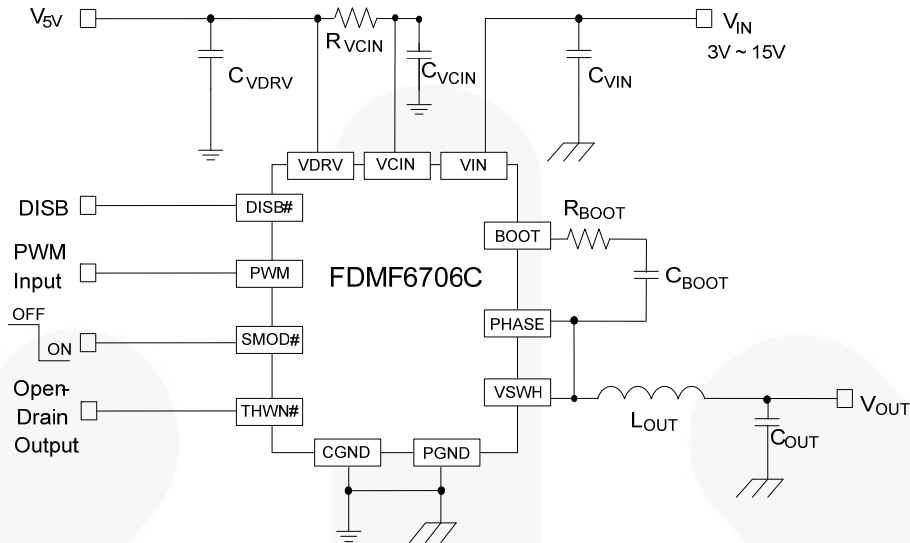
$V_{5V}$

$R_{VCIN}$

$V_{IN}$

3V ~ 15V

$C_{VDRV}$

$C_{VCIN}$

$C_{VIN}$

VDRV

VCIN

VIN

DISB

DISB#

$R_{BOOT}$

BOOT

PWM Input

PWM

FDMF6706C

$C_{BOOT}$

OFF

ON

SMOD#

PHASE

Open-Drain Output

THWN#

VSWH

$L_{OUT}$

$V_{OUT}$

$C_{OUT}$

CGND

PGND